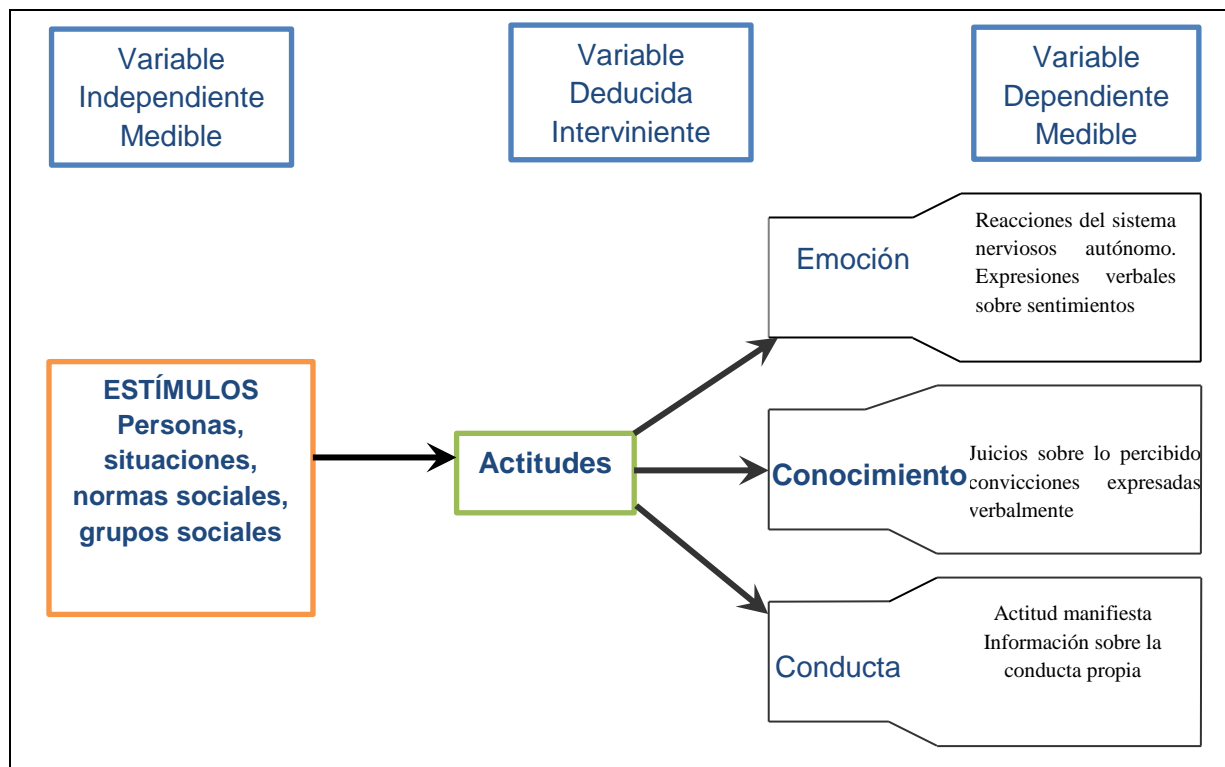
Variable Independiente Medible

Variable Deducida Interviniente

Variable Dependiente Medible

Emoción

Reacciones del sistema nerviosos autónomo. Expresiones verbales sobre sentimientos

ESTÍMULOS Personas, situaciones, normas sociales, grupos sociales

Actitudes

Conocimiento

Juicios sobre lo percibido convicciones expresadas verbalmente

Conducta

Actitud manifiesta Información sobre la conducta propia